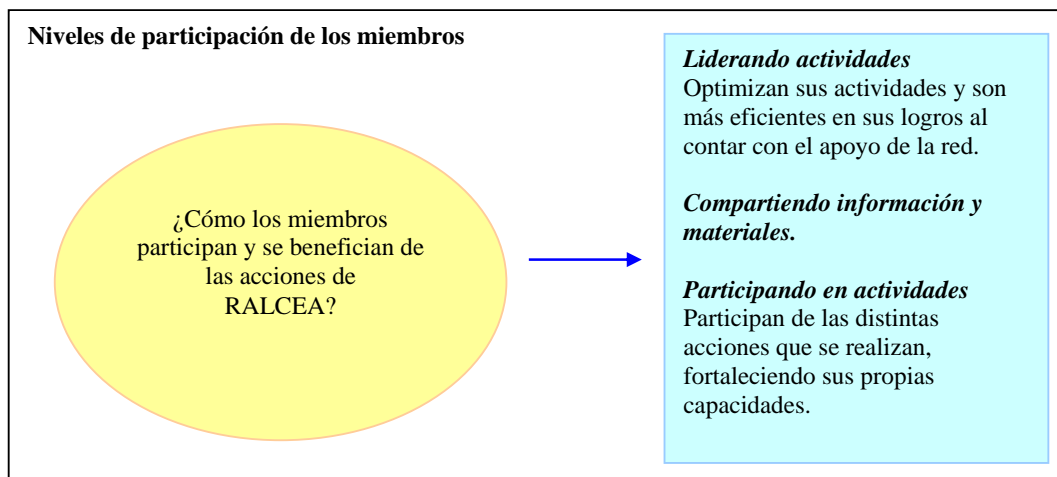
Niveles de participación de los miembros

¿Cómo los miembros participan y se benefician de las acciones de RALCEA?

Liderando actividades
Optimizan sus actividades y son más eficientes en sus logros al contar con el apoyo de la red.

Compartiendo información y materiales.

Participando en actividades
Participan de las distintas acciones que se realizan, fortaleciendo sus propias capacidades.